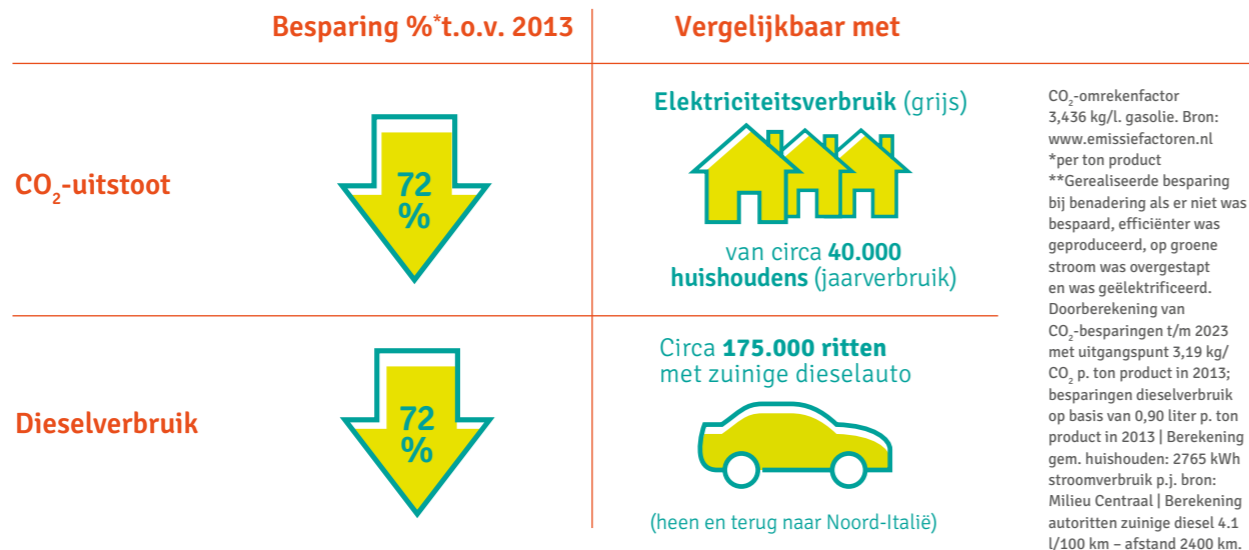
Besparing %*t.o.v. 2013

Vergelijkbaar met

$CO_2$-uitstoot

72 %

Elektriciteitsverbruik (grijs)

van circa 40.000 huishoudens (jaarverbruik)

Dieselverbruik

72 %

Circa 175.000 ritten met zuinige dieselauto

(heen en terug naar Noord-Italië)

$CO_2$-omrekenfactor 3,436 kg/l. gasolie. Bron: www.emissiefactoren.nl
*per ton product
**Gerealiseerde besparing bij benadering als er niet was bespaard, efficiënter was geproduceerd, op groene stroom was overgestapt en was geëlektrificeerd. Doorberekening van $CO_2$-besparingen t/m 2023 met uitgangspunt 3,19 kg/ $CO_2$ p. ton product in 2013; besparingen dieselverbruik op basis van 0,90 liter p. ton product in 2013 | Berekening gem. huishouden: 2765 kWh stroomverbruik p.j. bron: Milieu Centraal | Berekening autoritten zuinige diesel 4.1 l/100 km – afstand 2400 km.